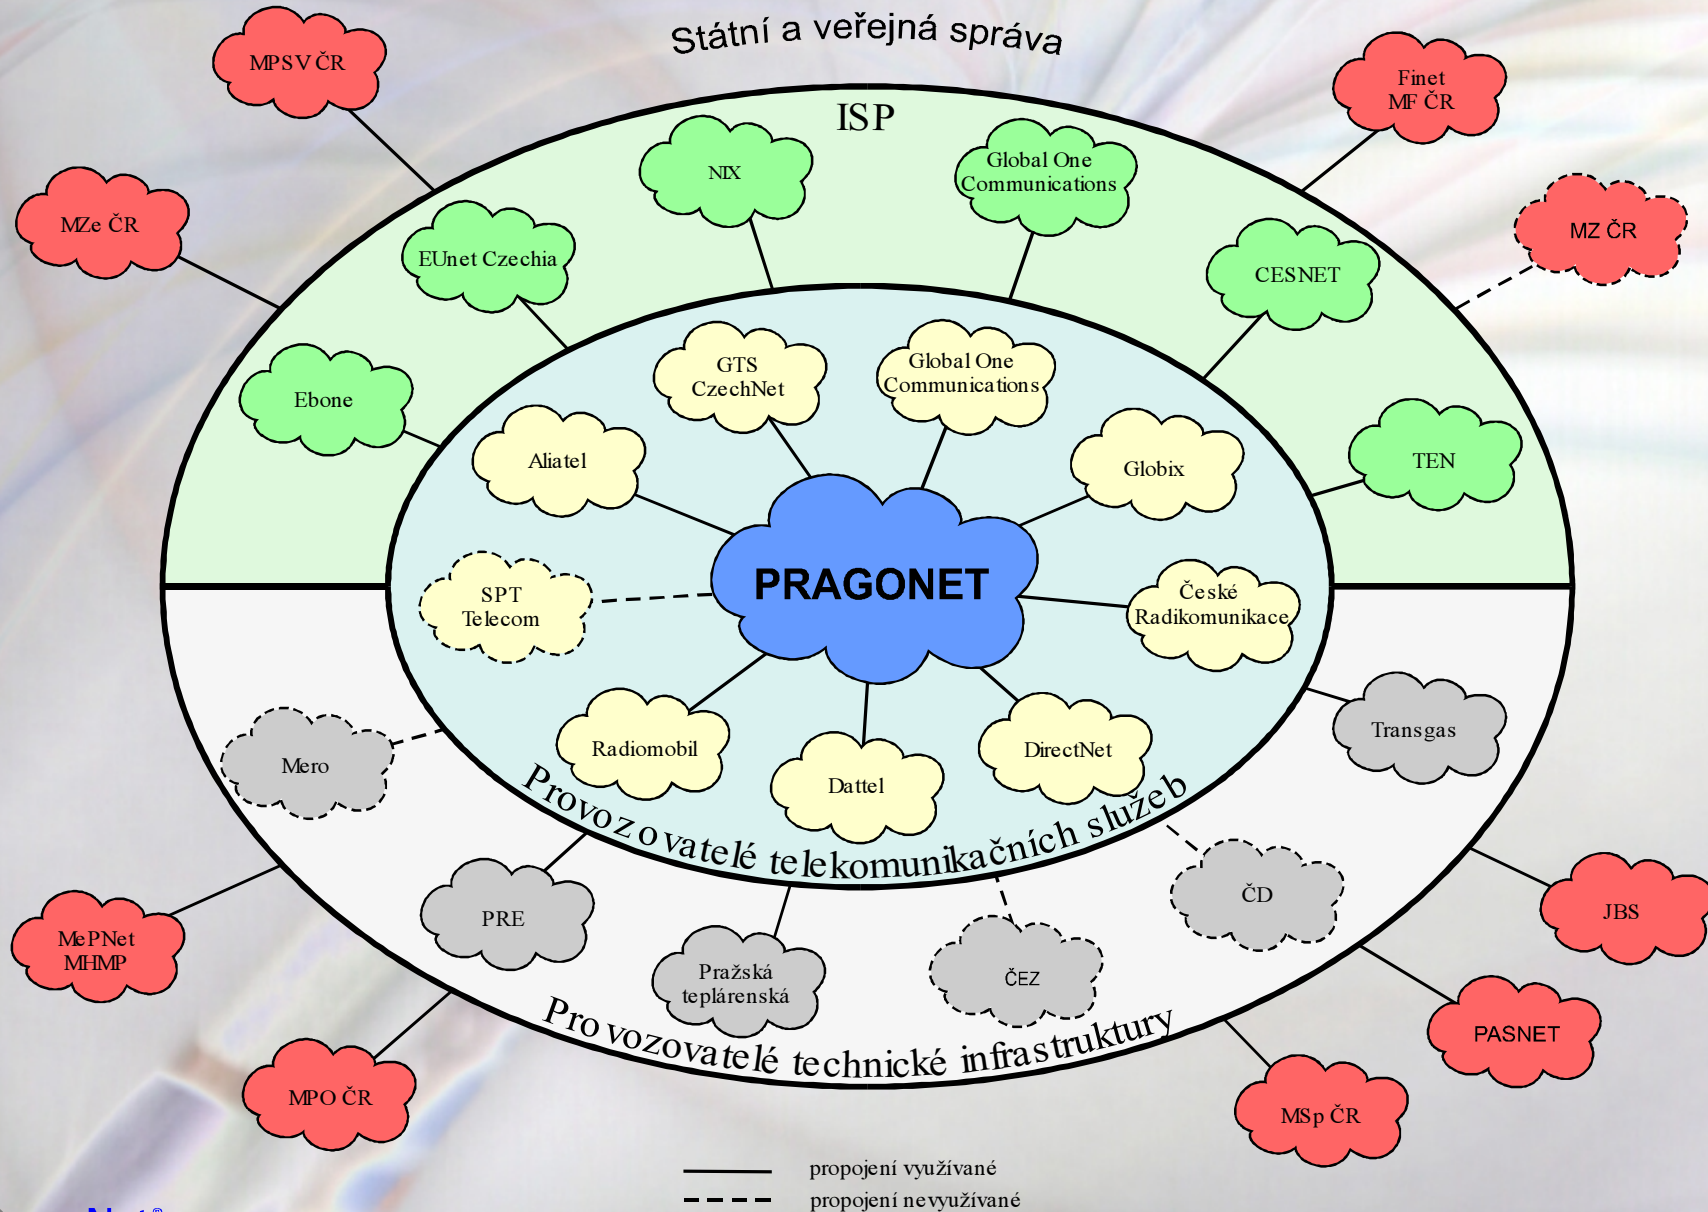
Státní a veřejná správa

MPSV ČR

Finet
MF ČR

MZe ČR

MZ ČR

ISP

NIX

Global One
Communications

EUnet Czechia

CESNET

Ebone

TEN

GTS
CzechNet

Global One
Communications

Aliatel

Globix

PRAGONET

SPT
Telecom

České
Radikomunikace

Radiomobil

Dattel

DirectNet

Transgas

Mero

Provozovatelé telekomunikačních služeb

ČD

PRE

JBS

MePNet
MHMP

Pražská
teplárenská

ČEZ

PASNET

Provozovatelé technické infrastruktury

MPO ČR

MSp ČR

propojení využívané
propojení nevyužívané